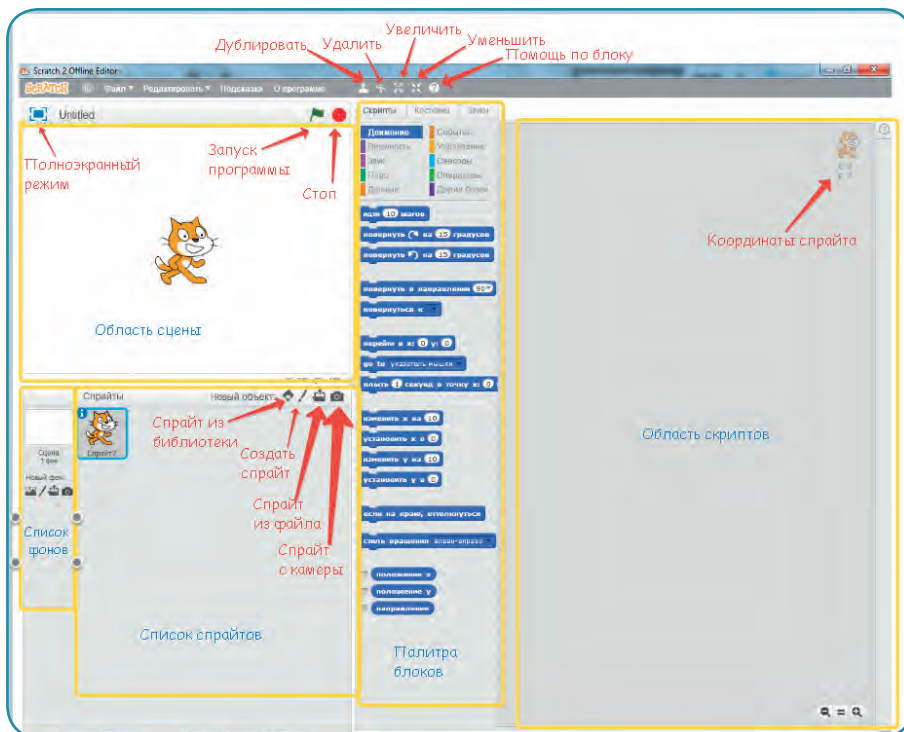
Дублировать Удалить Увеличить Уменьшить Помощь по блоку

Scratch 2 Offline Editor

SCRATCH Файл ▾ Редактировать ▾ Подсказка О программе

Untitled

Полноэкранный режим

Запуск программы

Стоп

Область сцены

Скрипты Костюмы Звуки

Движение События
Внешность Управление
Звук Сенсоры
Перо Операторы
Данные Другие блоки

идти 10 шагов
повернуть ↻ на 15 градусов
повернуть ↺ на 15 градусов
повернуть в направлении 90▾
повернуться к ▾
перейти в x: 0 y: 0
go to указатель мышки ▾
плыть 1 секунд в точку x: 0
изменить x на 10
установить x в 0
изменить y на 10
установить y в 0
если на краю, оттолкнуться
стиль вращения влево-вправо ▾
положение x
положение y
направление

Координаты спрайта

x: 0
y: 0

Спрайты Новый объект:

Спрайт из библиотеки

Создать спрайт

Спрайт из файла

Спрайт с камеры

Сцена
1 фон
Новый фон:

Спрайт1

Список фонов

Список спрайтов

Палитра блоков

Область скриптов